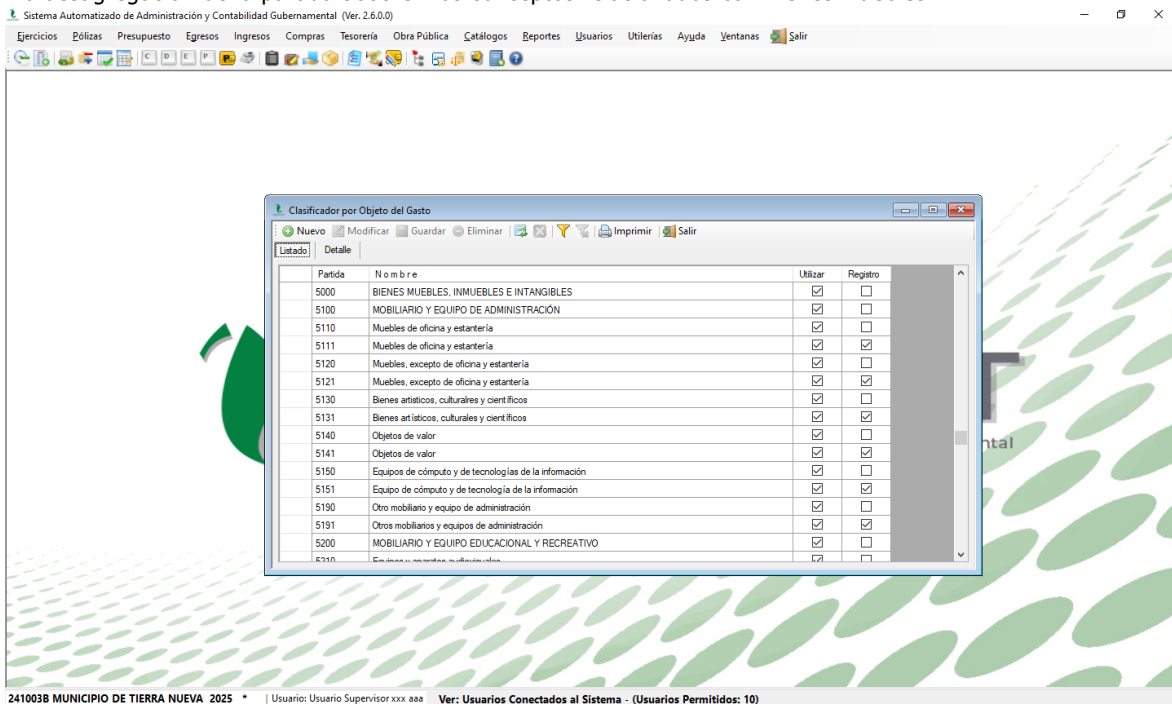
Sistema Automatizado de Administración y Contabilidad Gubernamental (Ver. 2.6.0.0)

Ejercicios Pólizas Presupuesto Egresos Ingresos Compras Tesorería Obra Pública Catálogos Reportes Usuarios Utilerías Ayuda Ventanas Salir

Clasificador por Objeto del Gasto

Nuevo Modificar Guardar Eliminar Imprimir Salir

Listado Detalle

| Partida | Nombre | Utilizar | Registro |
|---|---|---|---|
| 5000 | BIENES MUEBLES, INMUEBLES E INTANGIBLES | ☑ | ☐ |
| 5100 | MOBILIARIO Y EQUIPO DE ADMINISTRACIÓN | ☑ | ☐ |
| 5110 | Muebles de oficina y estantería | ☑ | ☐ |
| 5111 | Muebles de oficina y estantería | ☑ | ☑ |
| 5120 | Muebles, excepto de oficina y estantería | ☑ | ☐ |
| 5121 | Muebles, excepto de oficina y estantería | ☑ | ☑ |
| 5130 | Bienes artisticos, culturalres y científicos | ☑ | ☐ |
| 5131 | Bienes artísticos, culturales y científicos | ☑ | ☑ |
| 5140 | Objetos de valor | ☑ | ☐ |
| 5141 | Objetos de valor | ☑ | ☑ |
| 5150 | Equipos de cómputo y de tecnologías de la información | ☑ | ☐ |
| 5151 | Equipo de cómputo y de tecnología de la información | ☑ | ☑ |
| 5190 | Otro mobiliario y equipo de administración | ☑ | ☐ |
| 5191 | Otros mobiliarios y equipos de administración | ☑ | ☑ |
| 5200 | MOBILIARIO Y EQUIPO EDUCACIONAL Y RECREATIVO | ☑ | ☐ |
| 5210 | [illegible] | ☑ | ☐ |

ntal

241003B MUNICIPIO DE TIERRA NUEVA 2025 * | Usuario: Usuario Supervisor xxx aaa Ver: Usuarios Conectados al Sistema - (Usuarios Permitidos: 10)